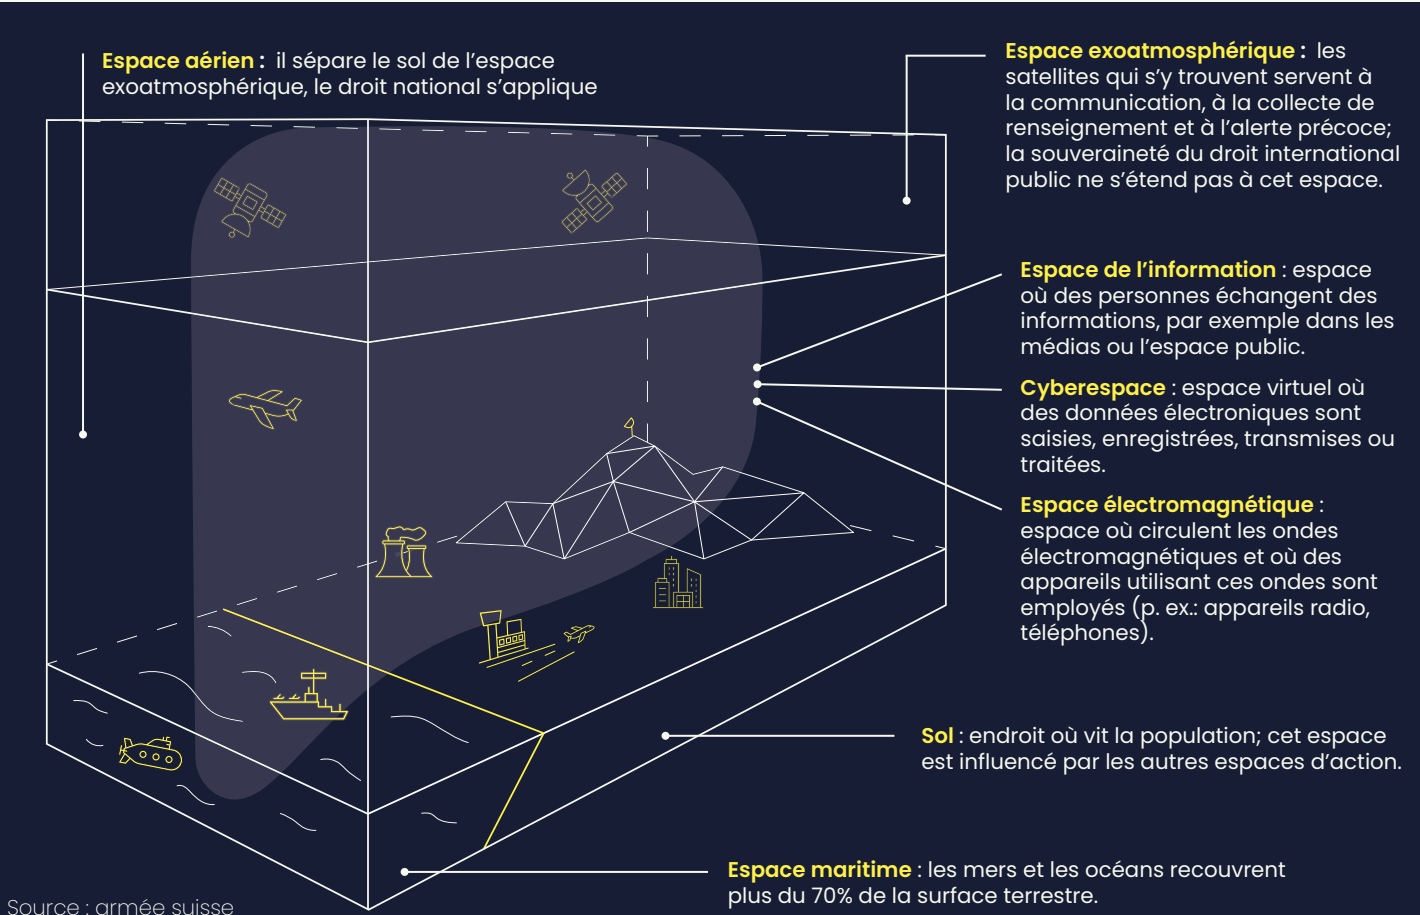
Espace aérien : il sépare le sol de l'espace exoatmosphérique, le droit national s'applique

Espace exoatmosphérique : les satellites qui s'y trouvent servent à la communication, à la collecte de renseignement et à l'alerte précoce; la souveraineté du droit international public ne s'étend pas à cet espace.

Espace de l'information : espace où des personnes échangent des informations, par exemple dans les médias ou l'espace public.

Cyberespace : espace virtuel où des données électroniques sont saisies, enregistrées, transmises ou traitées.

Espace électromagnétique : espace où circulent les ondes électromagnétiques et où des appareils utilisant ces ondes sont employés (p. ex.: appareils radio, téléphones).

Sol : endroit où vit la population; cet espace est influencé par les autres espaces d'action.

Espace maritime : les mers et les océans recouvrent plus du 70% de la surface terrestre.

Source : armée suisse